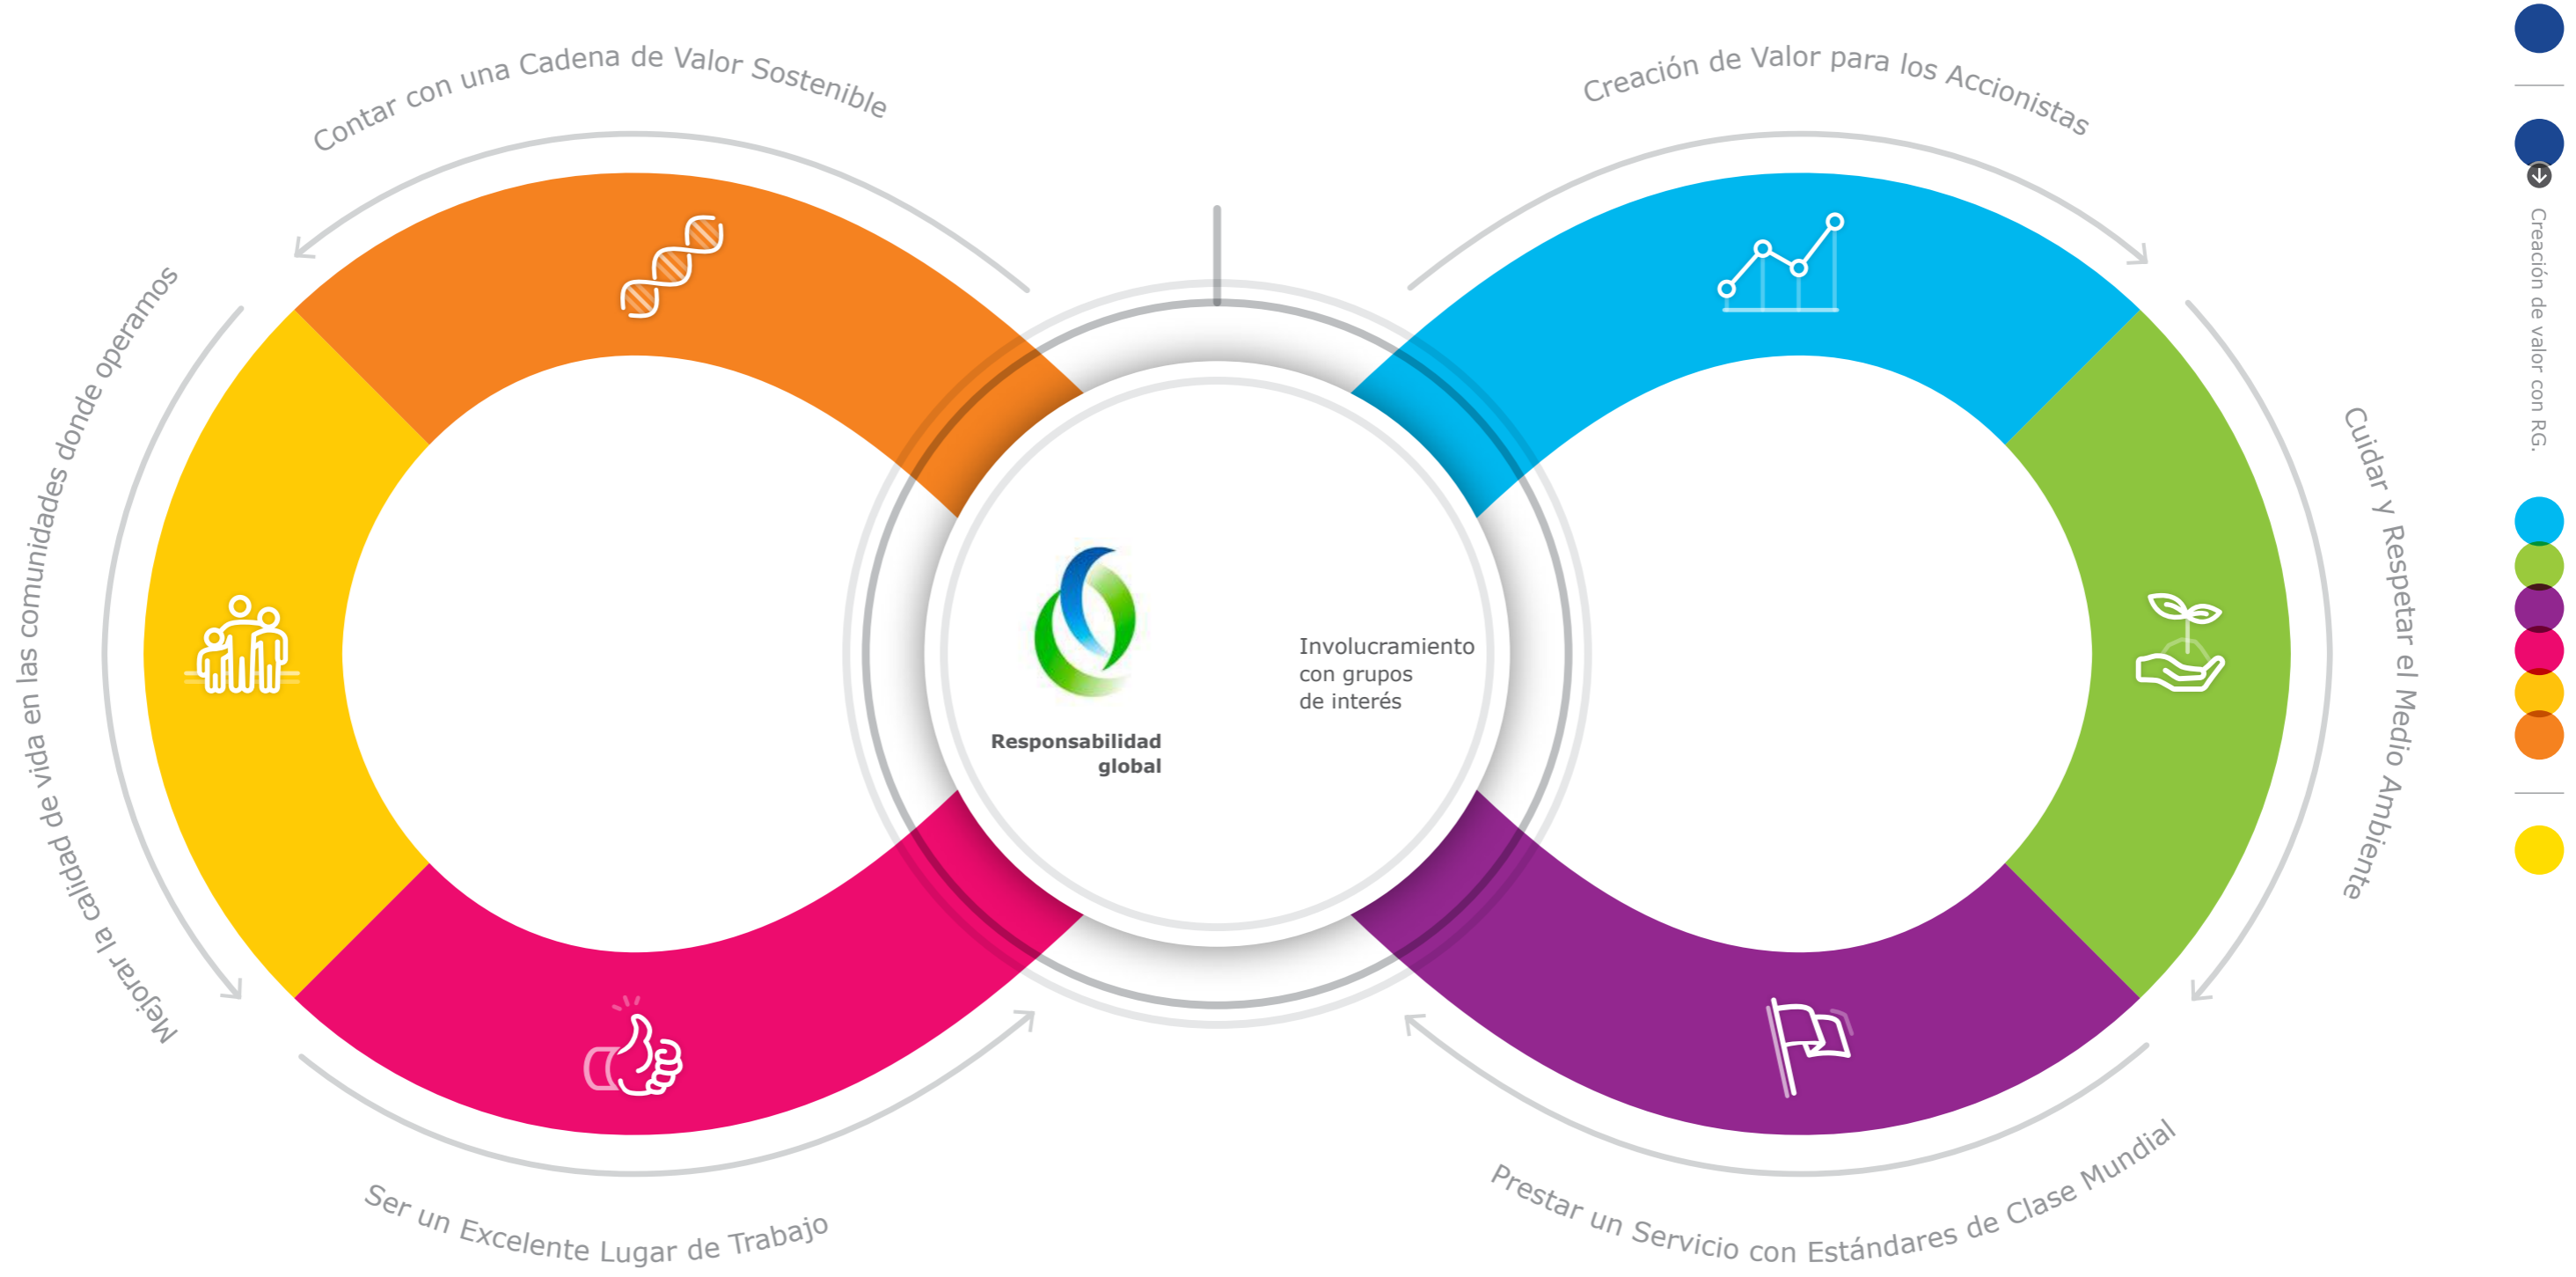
Contar con una Cadena de Valor Sostenible

Creación de Valor para los Accionistas

Mejorar la calidad de vida en las comunidades donde operamos

Responsabilidad global

Involucramiento con grupos de interés

Cuidar y Respetar el Medio Ambiente

Ser un Excelente Lugar de Trabajo

Prestar un Servicio con Estándares de Clase Mundial

Creación de valor con RG.